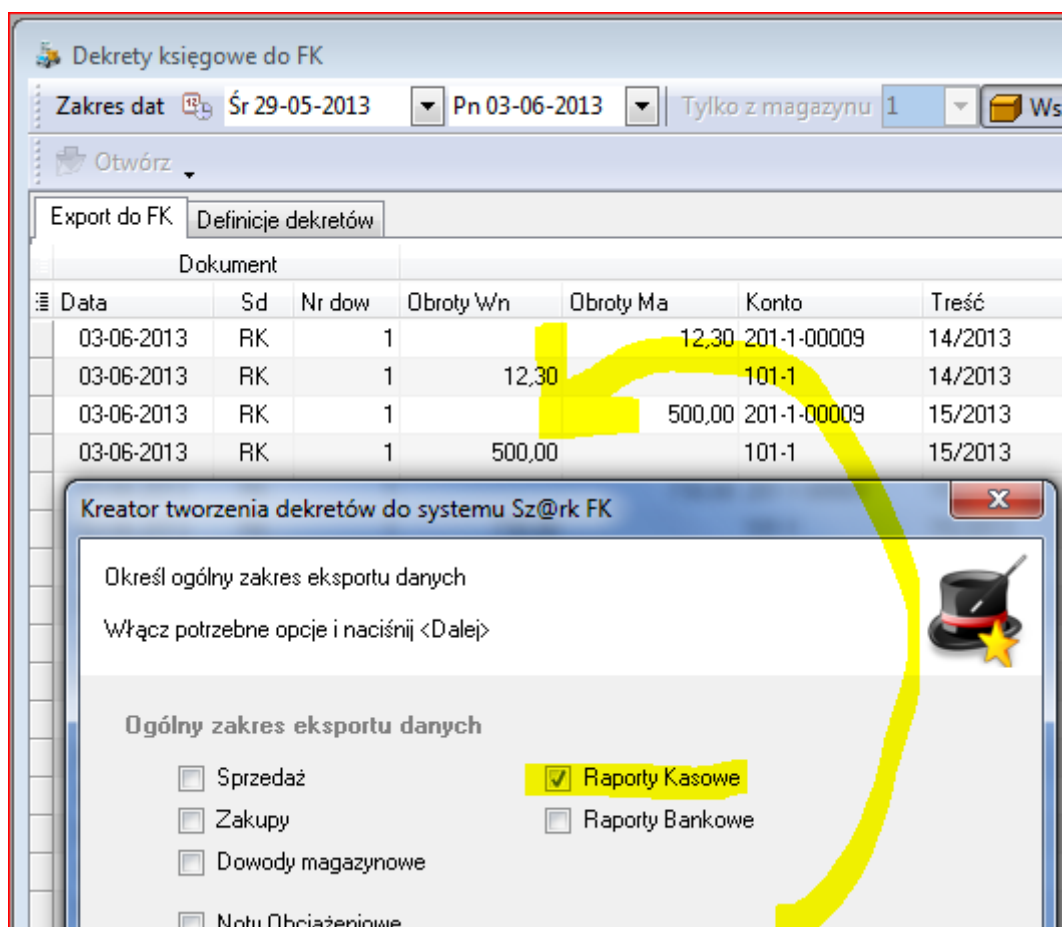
Dekrety księgowe do FK

Zakres dat Śr 29-05-2013 Pn 03-06-2013 Tylko z magazynu 1 Ws

Otwórz

Export do FK | Definicje dekretów

| Dokument | | | | | | |
|---|---|---|---|---|---|---|
| Data | Sd | Nr dow | Obroty Wn | Obroty Ma | Konto | Treść |
| 03-06-2013 | RK | 1 | | 12,30 | 201-1-00009 | 14/2013 |
| 03-06-2013 | RK | 1 | 12,30 | | 101-1 | 14/2013 |
| 03-06-2013 | RK | 1 | | 500,00 | 201-1-00009 | 15/2013 |
| 03-06-2013 | RK | 1 | 500,00 | | 101-1 | 15/2013 |

Kreator tworzenia dekretów do systemu Sz@rk FK

Określ ogólny zakres eksportu danych

Włącz potrzebne opcje i naciśnij <Dalej>

Ogólny zakres eksportu danych

Sprzedaż
Zakupy
Dowody magazynowe
Noty Obciążeniowe

Raporty Kasowe
Raporty Bankowe